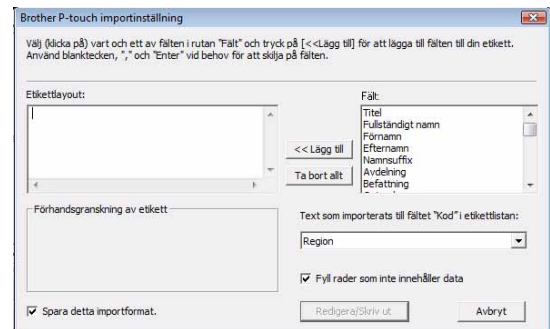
Brother P-touch importinställning

Välj (klicka på) vart och ett av fälten i rutan "Fält" och tryck på [<<Lägg till] för att lägga till fälten till din etikett. Använd blanktecken, "," och "Enter" vid behov för att skilja på fälten.

Etikettlayout:

Fält:

Titel
Fullständigt namn
Förnamn
Efternamn
Namnsuffix
Avdelning
Befattning

<< Lägg till

Ta bort allt

Förhandsgranskning av etikett

Text som importerats till fältet "Kod" i etikettlistan:

Region

Fyll rader som inte innehåller data

Spara detta importformat.

Redigera/Skriv ut

Avbryt